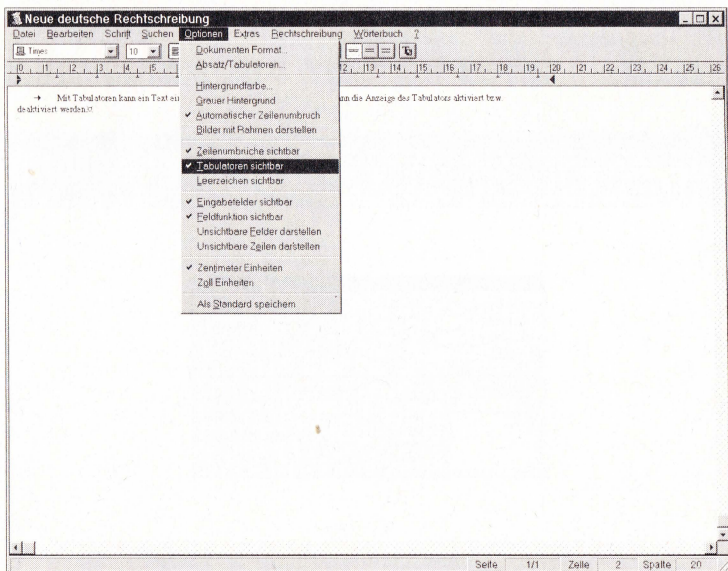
Neue deutsche Rechtschreibung

Datei Bearbeiten Schrift Suchen Optionen Extras Rechtschreibung Wörterbuch ?

Times 10

Dokumenten Format...
Absatz/Tabulatoren...

Hintergrundfarbe...
Grauer Hintergrund
✔ Automatischer Zeilenumbruch
Bilder mit Rahmen darstellen

✔ Zeilenumbrüche sichtbar
✔ Tabulatoren sichtbar
Leerzeichen sichtbar

✔ Eingabefelder sichtbar
✔ Feldfunktion sichtbar
Unsichtbare Felder darstellen
Unsichtbare Zeilen darstellen

✔ Zentimeter Einheiten
Zoll Einheiten

Als Standard speichern

0 1 2 3 4 5 12 13 14 15 16 17 18 19 20 21 22 23 24 25 26

→ Mit Tabulatoren kann ein Text ei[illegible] ann die Anzeige des Tabulators aktiviert bzw. deaktiviert werden.

Seite 1/1 Zeile 2 Spalte 20